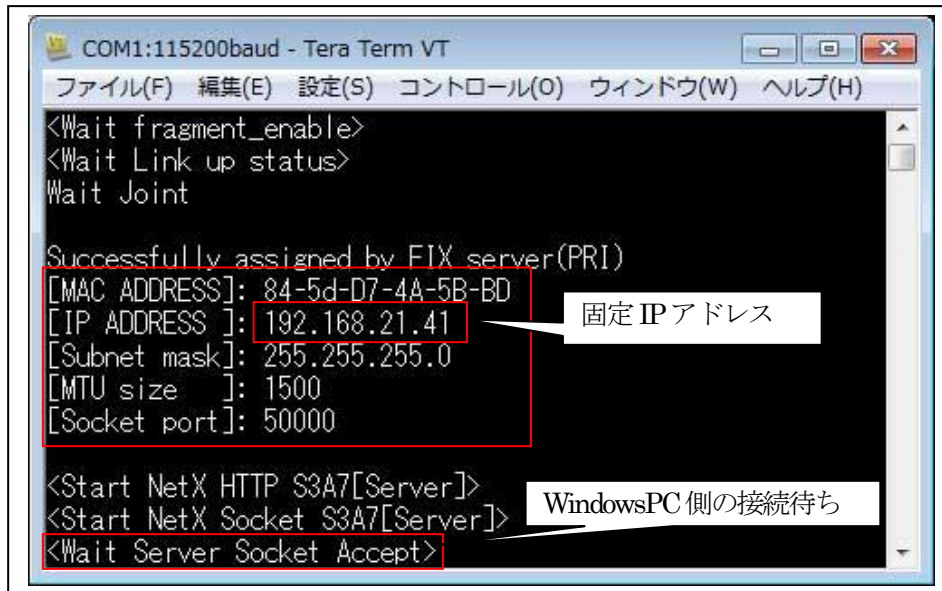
COM1:115200baud - Tera Term VT

ファイル(F) 編集(E) 設定(S) コントロール(O) ウィンドウ(W) ヘルプ(H)

<Wait fragment_enable>
<Wait Link up status>
Wait Joint

Successfully assigned by FIX server(PRI)
[MAC ADDRESS]: 84-5d-D7-4A-5B-BD
[IP ADDRESS ]: 192.168.21.41
[Subnet mask]: 255.255.255.0
[MTU size ]: 1500
[Socket port]: 50000

<Start NetX HTTP S3A7[Server]>
<Start NetX Socket S3A7[Server]>
<Wait Server Socket Accept>

固定 IP アドレス

WindowsPC 側の接続待ち